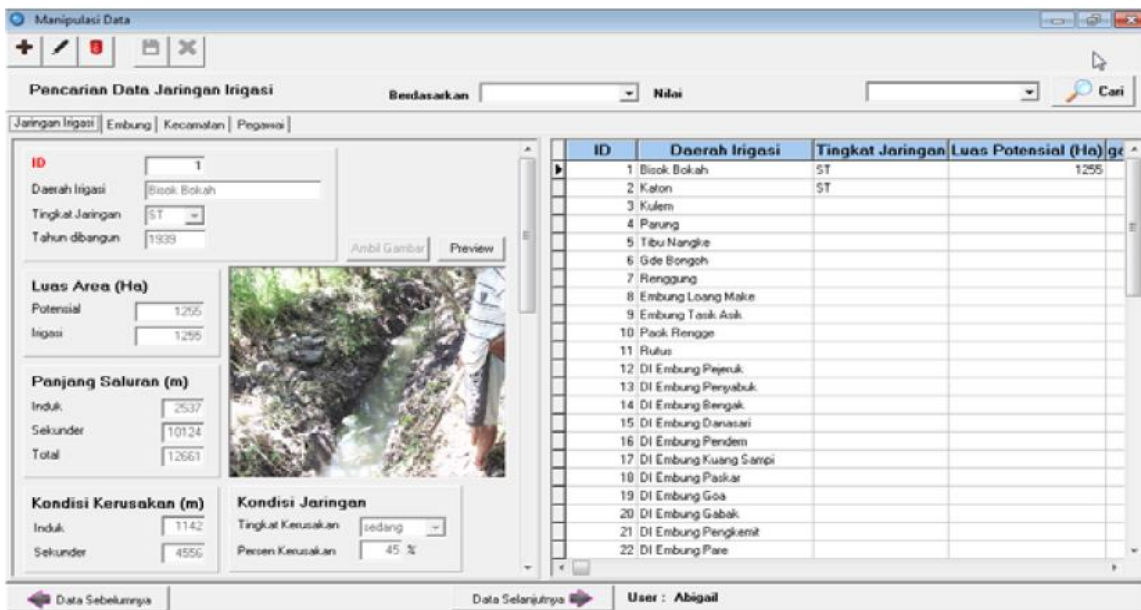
Manipulasi Data

Pencarian Data Jaringan Irigasi

Berdasarkan

Nilai

Cari

Jaringan Irigasi | Embung | Kecamatan | Pegawai

ID 1

Daerah Irigasi Bisok Bokah

Tingkat Jaringan ST

Tahun dibangun 1939

Ambil Gambar

Preview

Luas Area (Ha)

Potensial 1255

Irigasi 1255

Panjang Saluran (m)

Induk 2537

Sekunder 10124

Total 12661

Kondisi Kerusakan (m)

Induk 1142

Sekunder 4556

Kondisi Jaringan

Tingkat Kerusakan sedang

Persen Kerusakan 45 %

| ID | Daerah Irigasi | Tingkat Jaringan | Luas Potensial (Ha) | ga |
|---|---|---|---|---|
| 1 | Bisok Bokah | ST | 1255 | |
| 2 | Katon | ST | | |
| 3 | Kulem | | | |
| 4 | Parung | | | |
| 5 | Tibu Nangke | | | |
| 6 | Gde Bongoh | | | |
| 7 | Renggung | | | |
| 8 | Embung Loang Make | | | |
| 9 | Embung Tasik Asik | | | |
| 10 | Paok Rengge | | | |
| 11 | Rutus | | | |
| 12 | DI Embung Pejeruk | | | |
| 13 | DI Embung Penyabuk | | | |
| 14 | DI Embung Bengak | | | |
| 15 | DI Embung Danasari | | | |
| 16 | DI Embung Pendem | | | |
| 17 | DI Embung Kuang Sampi | | | |
| 18 | DI Embung Paskar | | | |
| 19 | DI Embung Goa | | | |
| 20 | DI Embung Gabak | | | |
| 21 | DI Embung Pengkemit | | | |
| 22 | DI Embung Pare | | | |

Data Sebelumnya

Data Selanjutnya

User : Abigail